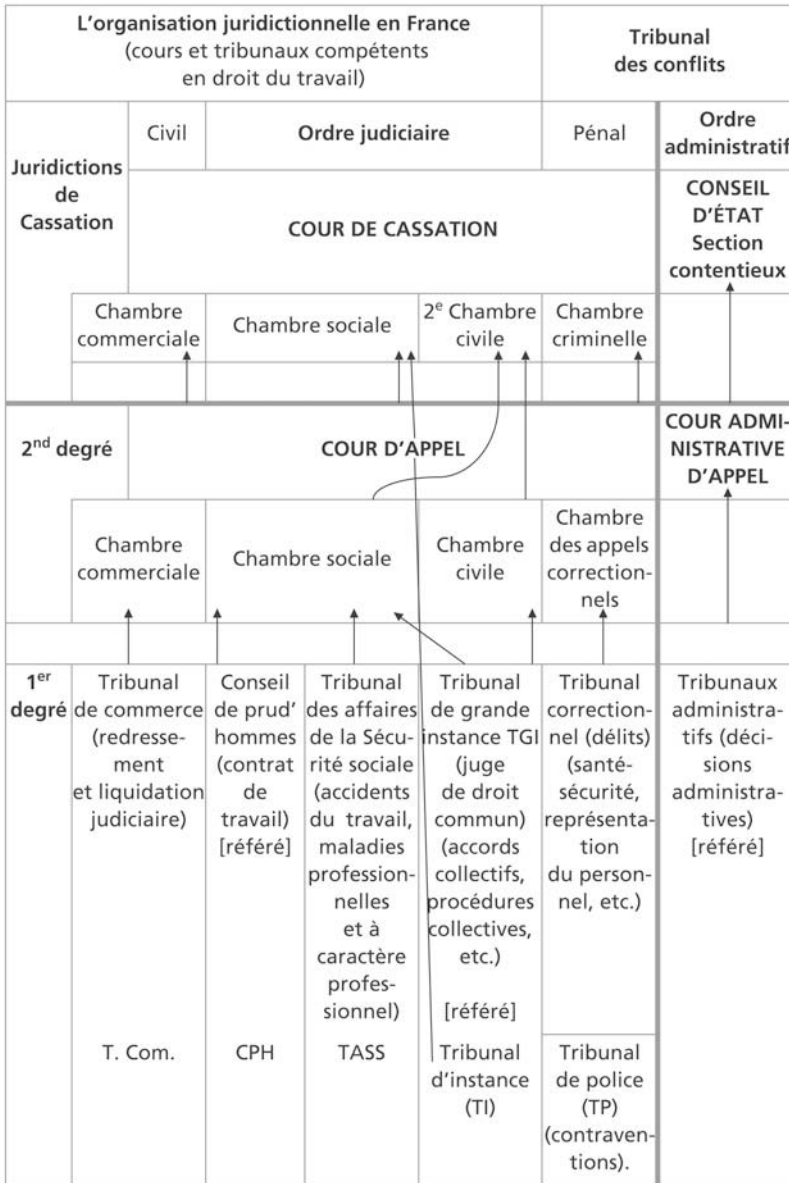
| L'organisation juridictionnelle en France (cours et tribunaux compétents en droit du travail) | | | | | | Tribunal des conflits |
|---|---|---|---|---|---|---|
| Juridictions de Cassation | Civil | Ordre judiciaire | | | Pénal | Ordre administratif |
| | COUR DE CASSATION | | | | | CONSEIL D'ÉTAT Section contentieux |
| | Chambre commerciale | Chambre sociale | | 2$^e$ Chambre civile | Chambre criminelle | |
| 2$^{nd}$ degré | COUR D'APPEL | | | | | COUR ADMINISTRATIVE D'APPEL |
| | Chambre commerciale | Chambre sociale | | Chambre civile | Chambre des appels correctionnels | |
| 1$^{er}$ degré | Tribunal de commerce (redressement et liquidation judiciaire) | Conseil de prud'hommes (contrat de travail) [référé] | Tribunal des affaires de la Sécurité sociale (accidents du travail, maladies professionnelles et à caractère professionnel) | Tribunal de grande instance TGI (juge de droit commun) (accords collectifs, procédures collectives, etc.) [référé] | Tribunal correctionnel (délits) (santé-sécurité, représentation du personnel, etc.) | Tribunaux administratifs (décisions administratives) [référé] |
| | T. Com. | CPH | TASS | Tribunal d'instance (TI) | Tribunal de police (TP) (contraventions). | |